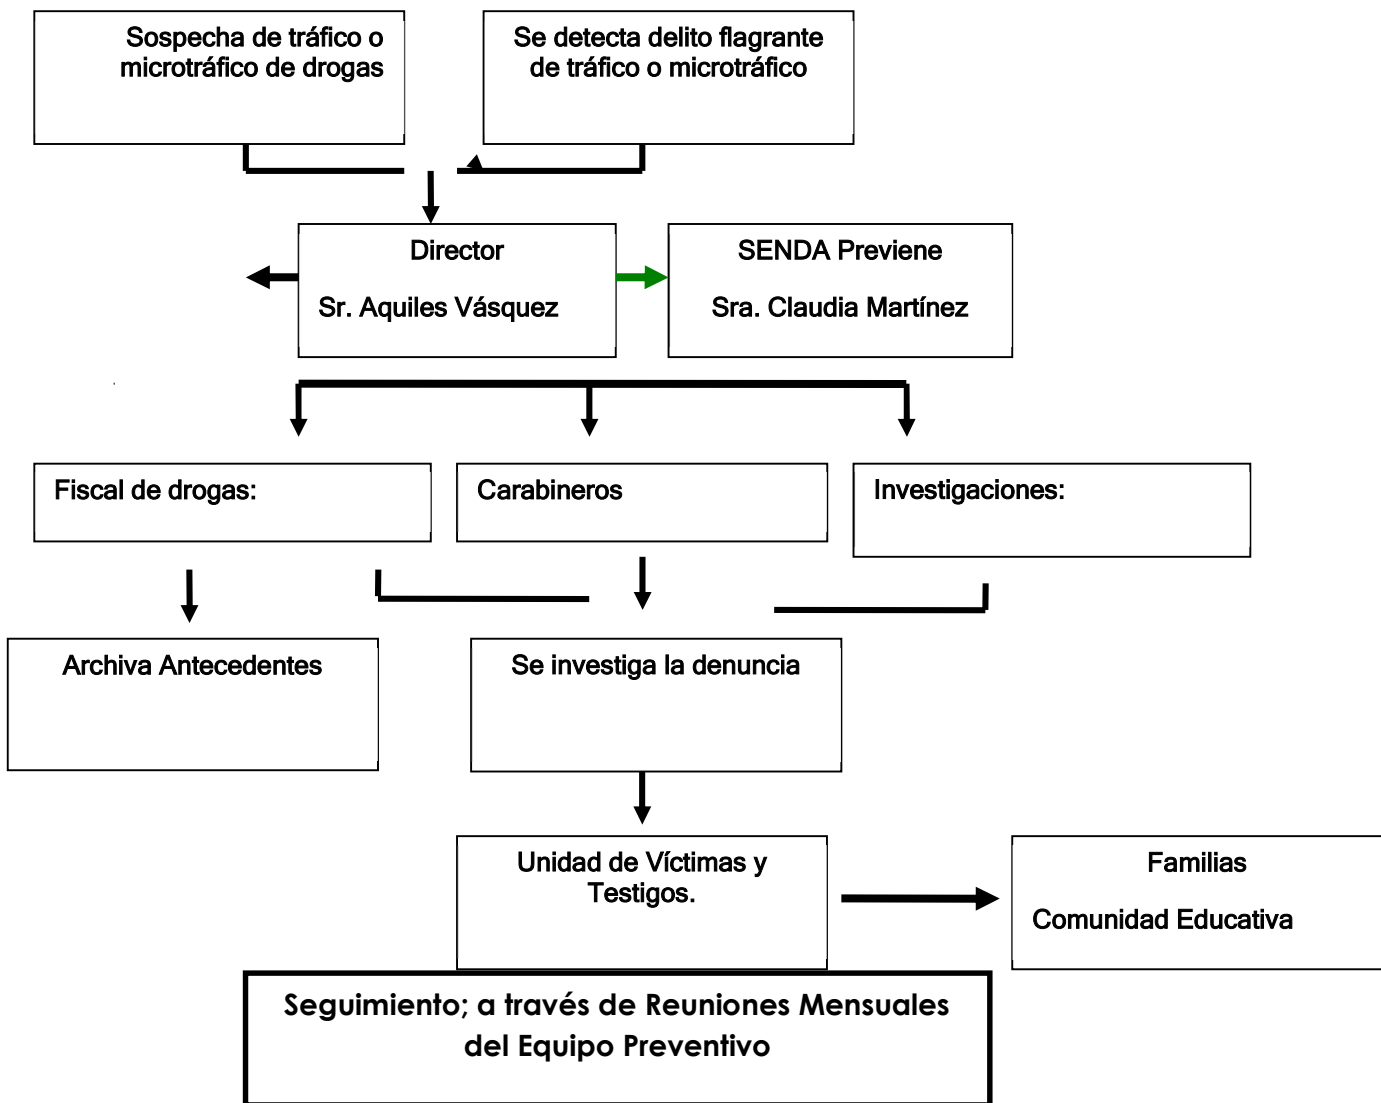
Sospecha de tráfico o microtráfico de drogas

Se detecta delito flagrante de tráfico o microtráfico

Director

Sr. Aquiles Vásquez

SENDA Previene

Sra. Claudia Martínez

Fiscal de drogas:

Carabineros

Investigaciones:

Archiva Antecedentes

Se investiga la denuncia

Unidad de Víctimas y Testigos.

Familias

Comunidad Educativa

Seguimiento; a través de Reuniones Mensuales del Equipo Preventivo